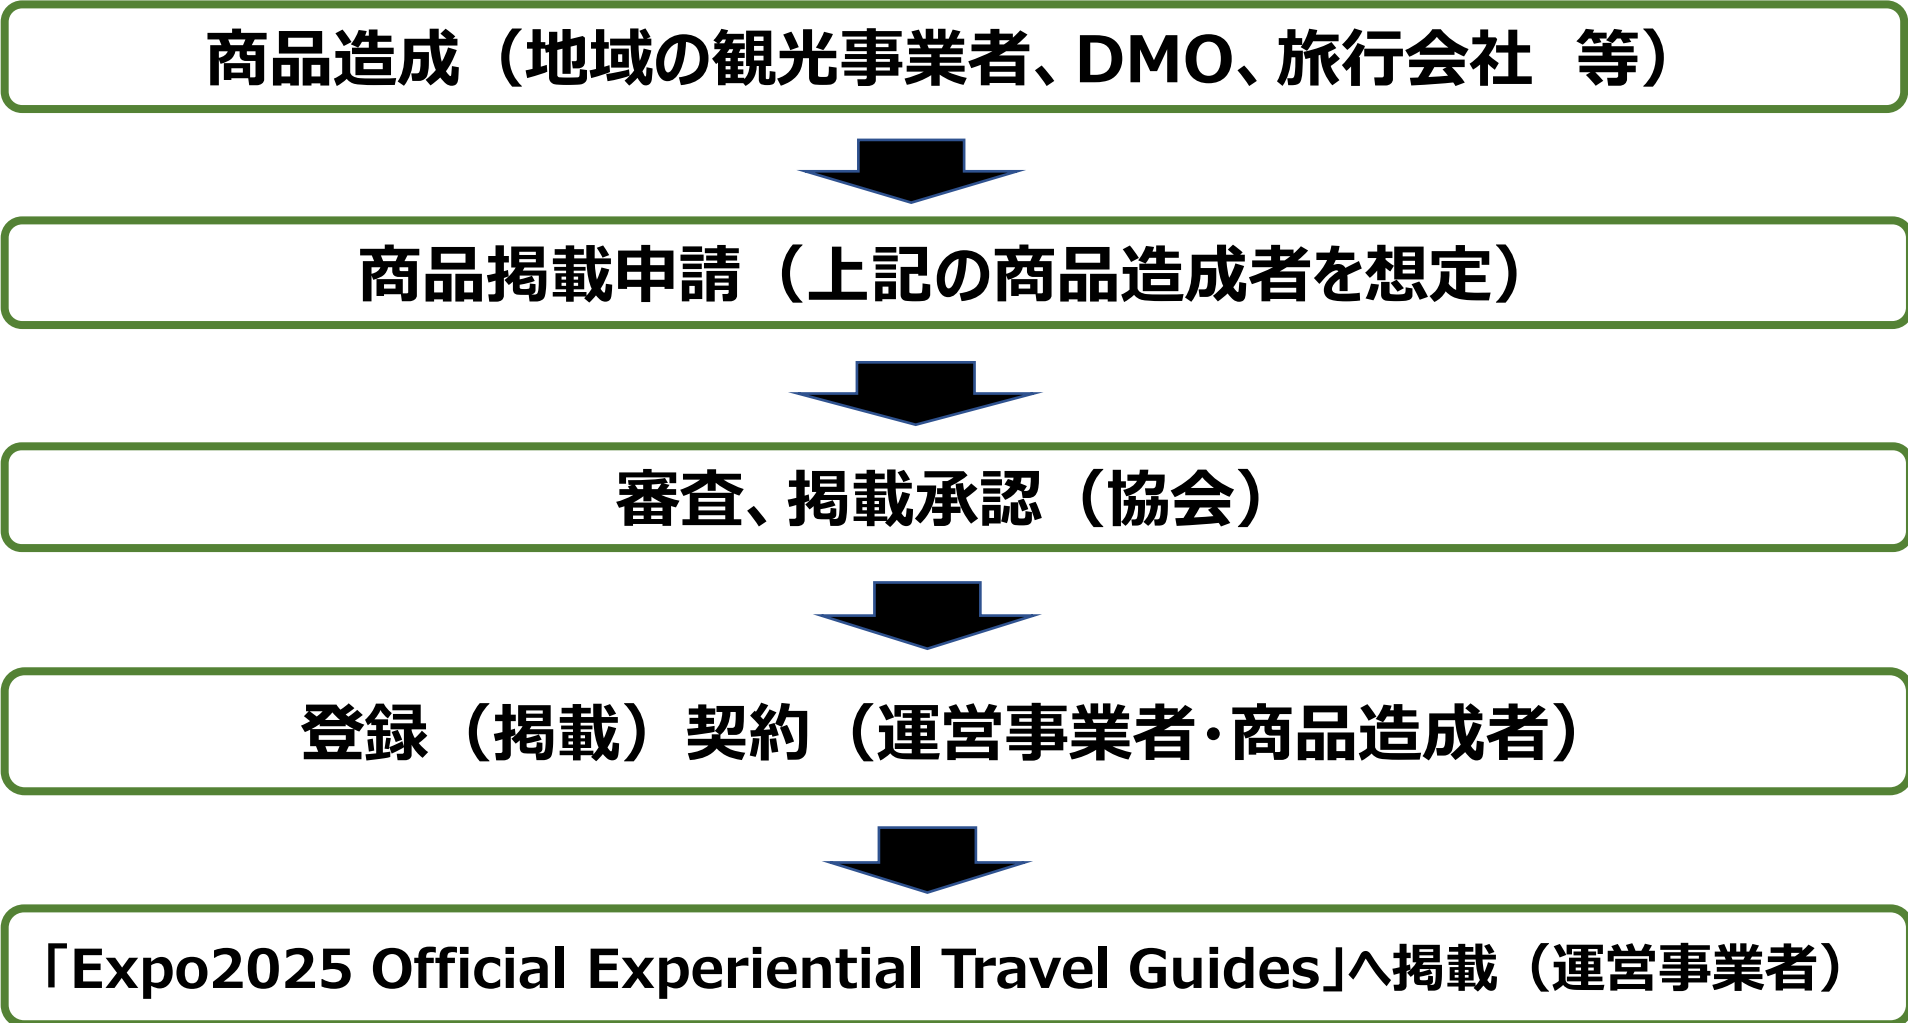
商品造成（地域の観光事業者、DMO、旅行会社　等）

商品掲載申請（上記の商品造成者を想定）

審査、掲載承認（協会）

登録（掲載）契約（運営事業者･商品造成者）

「Expo2025 Official Experiential Travel Guides」へ掲載（運営事業者）